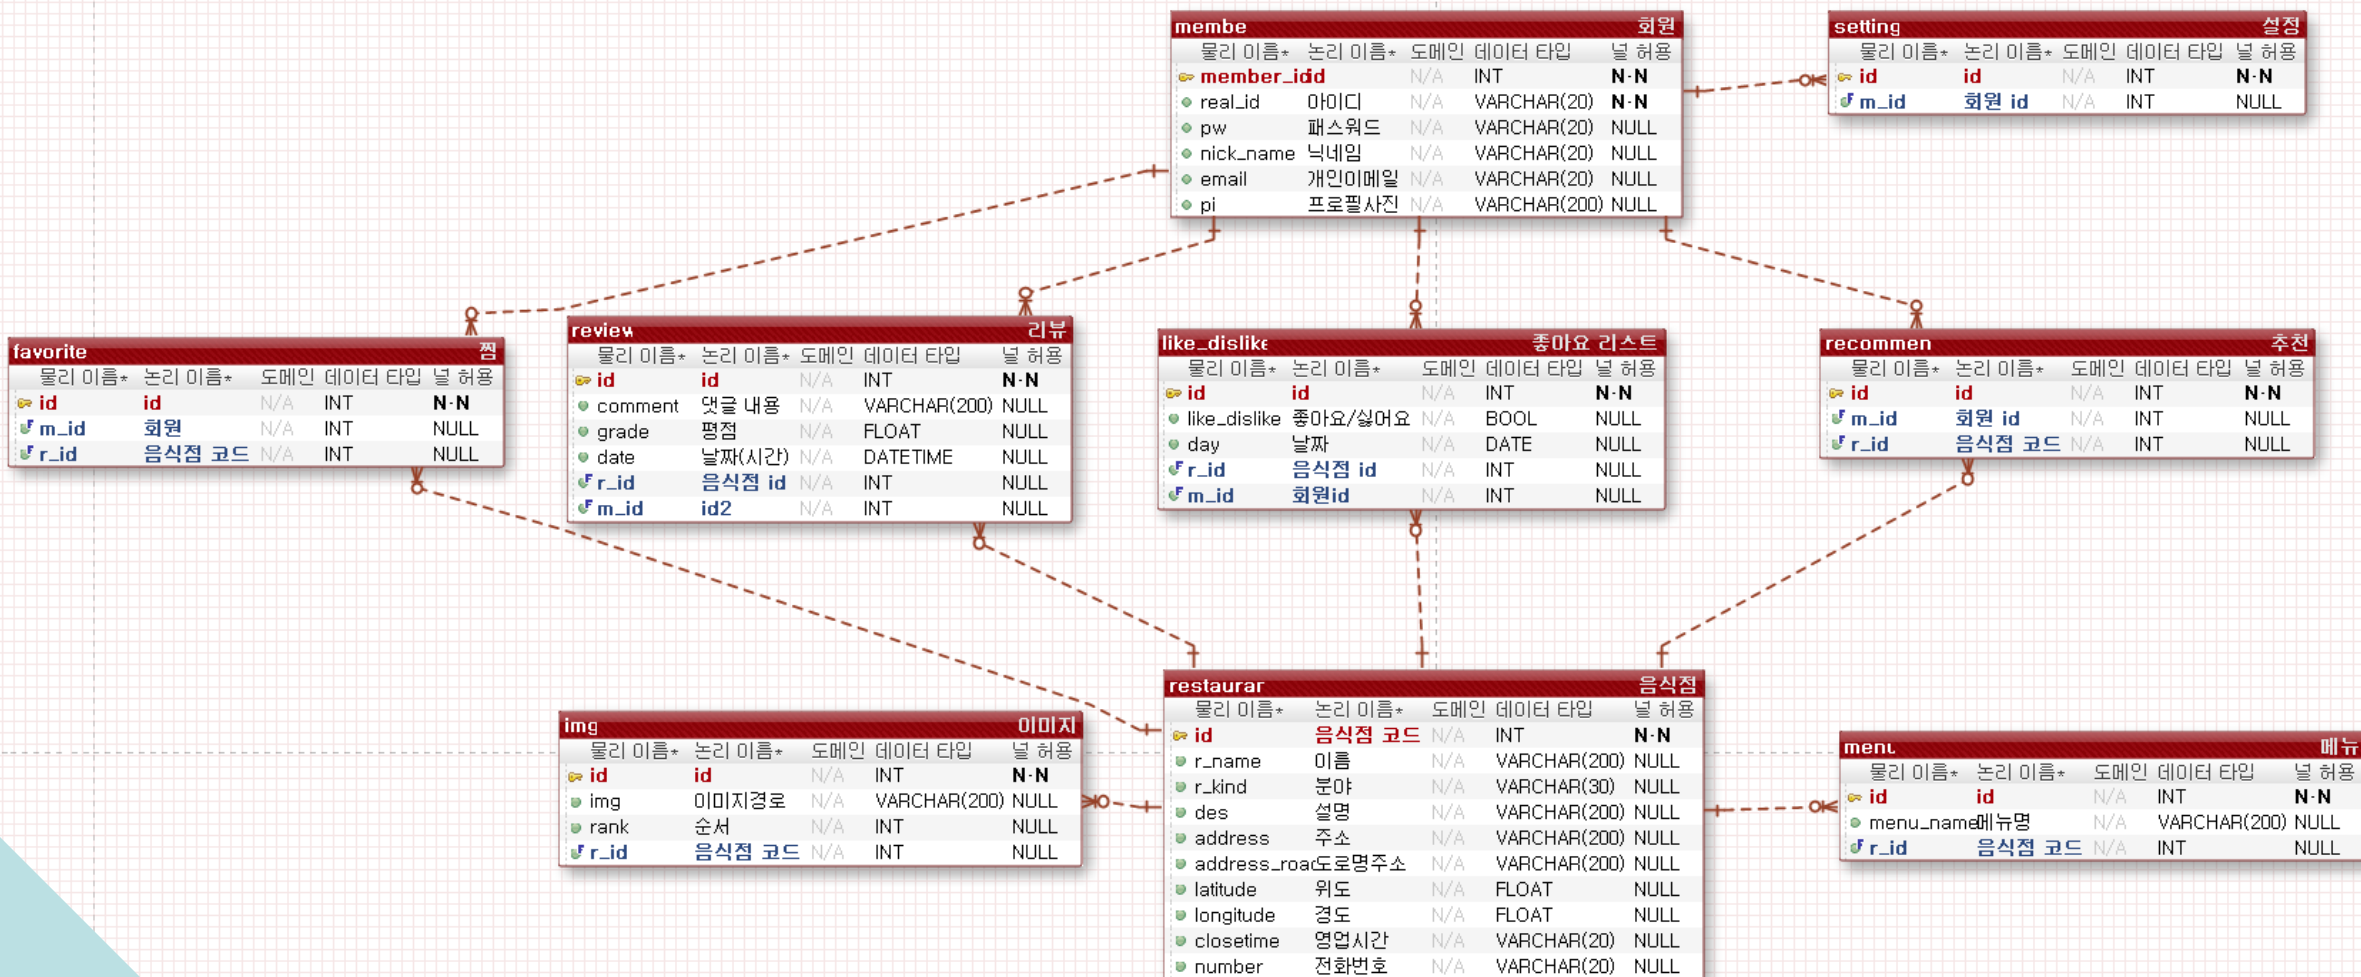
membe 회원

| 물리 이름 | 논리 이름 | 도메인 | 데이터 타입 | 널 허용 |
|---|---|---|---|---|
| member_id | id | N/A | INT | N·N |
| real_id | 아이디 | N/A | VARCHAR(20) | N·N |
| pw | 패스워드 | N/A | VARCHAR(20) | NULL |
| nick_name | 닉네임 | N/A | VARCHAR(20) | NULL |
| email | 개인이메일 | N/A | VARCHAR(20) | NULL |
| pi | 프로필사진 | N/A | VARCHAR(200) | NULL |

setting 설정

| 물리 이름 | 논리 이름 | 도메인 | 데이터 타입 | 널 허용 |
|---|---|---|---|---|
| id | id | N/A | INT | N·N |
| m_id | 회원 id | N/A | INT | NULL |

favorite 찜

| 물리 이름 | 논리 이름 | 도메인 | 데이터 타입 | 널 허용 |
|---|---|---|---|---|
| id | id | N/A | INT | N·N |
| m_id | 회원 | N/A | INT | NULL |
| r_id | 음식점 코드 | N/A | INT | NULL |

review 리뷰

| 물리 이름 | 논리 이름 | 도메인 | 데이터 타입 | 널 허용 |
|---|---|---|---|---|
| id | id | N/A | INT | N·N |
| comment | 댓글 내용 | N/A | VARCHAR(200) | NULL |
| grade | 평점 | N/A | FLOAT | NULL |
| date | 날짜(시간) | N/A | DATETIME | NULL |
| r_id | 음식점 id | N/A | INT | NULL |
| m_id | id2 | N/A | INT | NULL |

like_dislike 좋아요 리스트

| 물리 이름 | 논리 이름 | 도메인 | 데이터 타입 | 널 허용 |
|---|---|---|---|---|
| id | id | N/A | INT | N·N |
| like_dislike | 좋아요/싫어요 | N/A | BOOL | NULL |
| day | 날짜 | N/A | DATE | NULL |
| r_id | 음식점 id | N/A | INT | NULL |
| m_id | 회원id | N/A | INT | NULL |

recommen 추천

| 물리 이름 | 논리 이름 | 도메인 | 데이터 타입 | 널 허용 |
|---|---|---|---|---|
| id | id | N/A | INT | N·N |
| m_id | 회원 id | N/A | INT | NULL |
| r_id | 음식점 코드 | N/A | INT | NULL |

img 이미지

| 물리 이름 | 논리 이름 | 도메인 | 데이터 타입 | 널 허용 |
|---|---|---|---|---|
| id | id | N/A | INT | N·N |
| img | 이미지경로 | N/A | VARCHAR(200) | NULL |
| rank | 순서 | N/A | INT | NULL |
| r_id | 음식점 코드 | N/A | INT | NULL |

restaurar 음식점

| 물리 이름 | 논리 이름 | 도메인 | 데이터 타입 | 널 허용 |
|---|---|---|---|---|
| id | 음식점 코드 | N/A | INT | N·N |
| r_name | 이름 | N/A | VARCHAR(200) | NULL |
| r_kind | 분야 | N/A | VARCHAR(30) | NULL |
| des | 설명 | N/A | VARCHAR(200) | NULL |
| address | 주소 | N/A | VARCHAR(200) | NULL |
| address_roac | 도로명주소 | N/A | VARCHAR(200) | NULL |
| latitude | 위도 | N/A | FLOAT | NULL |
| longitude | 경도 | N/A | FLOAT | NULL |
| closetime | 영업시간 | N/A | VARCHAR(20) | NULL |
| number | 전화번호 | N/A | VARCHAR(20) | NULL |

menu 메뉴

| 물리 이름 | 논리 이름 | 도메인 | 데이터 타입 | 널 허용 |
|---|---|---|---|---|
| id | id | N/A | INT | N·N |
| menu_name | 메뉴명 | N/A | VARCHAR(200) | NULL |
| r_id | 음식점 코드 | N/A | INT | NULL |